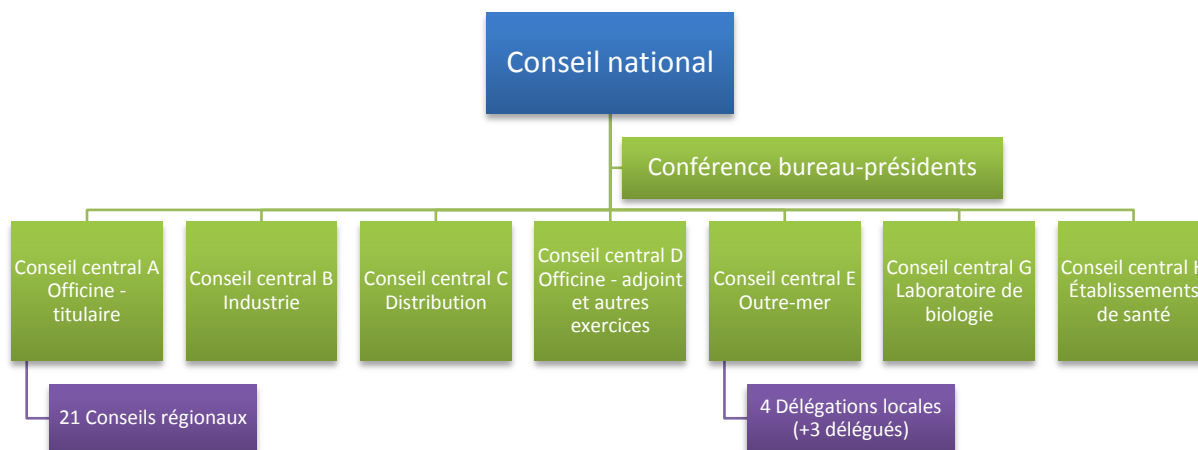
Conseil national

Conférence bureau-présidents

Conseil central A Officine - titulaire

Conseil central B Industrie

Conseil central C Distribution

Conseil central D Officine - adjoint et autres exercices

Conseil central E Outre-mer

Conseil central G Laboratoire de biologie

Conseil central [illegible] Établissements de santé

21 Conseils régionaux

4 Délégations locales (+3 délégués)